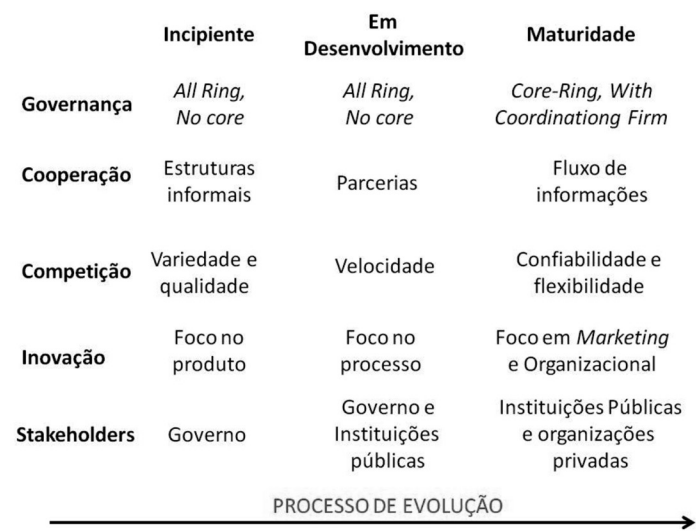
|  | Incipiente | Em Desenvolvimento | Maturidade |
|---|---|---|---|
| Governança | *All Ring, No core* | *All Ring, No core* | *Core-Ring, With Coordinationg Firm* |
| Cooperação | Estruturas informais | Parcerias | Fluxo de informações |
| Competição | Variedade e qualidade | Velocidade | Confiabilidade e flexibilidade |
| Inovação | Foco no produto | Foco no processo | Foco em *Marketing* e Organizacional |
| Stakeholders | Governo | Governo e Instituições públicas | Instituições Públicas e organizações privadas |

PROCESSO DE EVOLUÇÃO